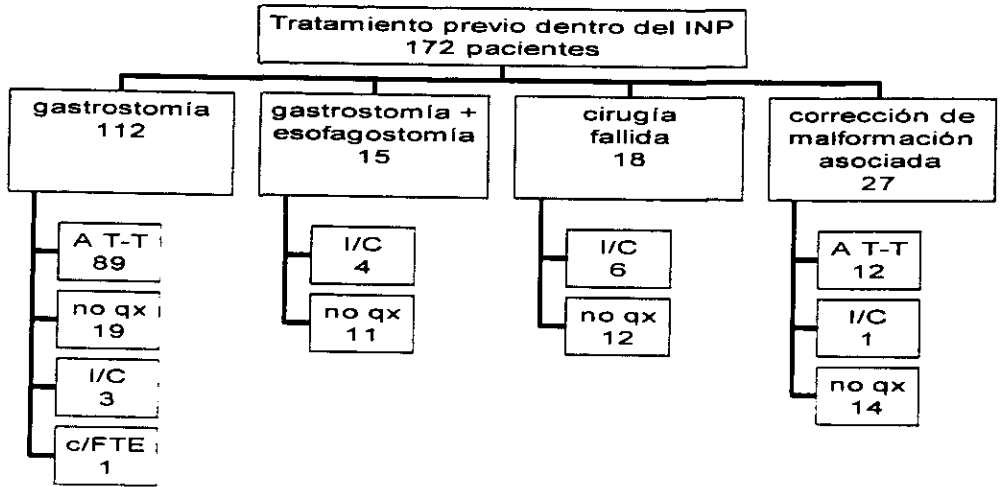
Tratamiento previo dentro del INP
172 pacientes

gastrostomía
112

A T-T
89

no qx
19

I/C
3

c/FTE
1

gastrostomía + esofagostomía
15

I/C
4

no qx
11

cirugía fallida
18

I/C
6

no qx
12

corrección de malformación asociada
27

A T-T
12

I/C
1

no qx
14